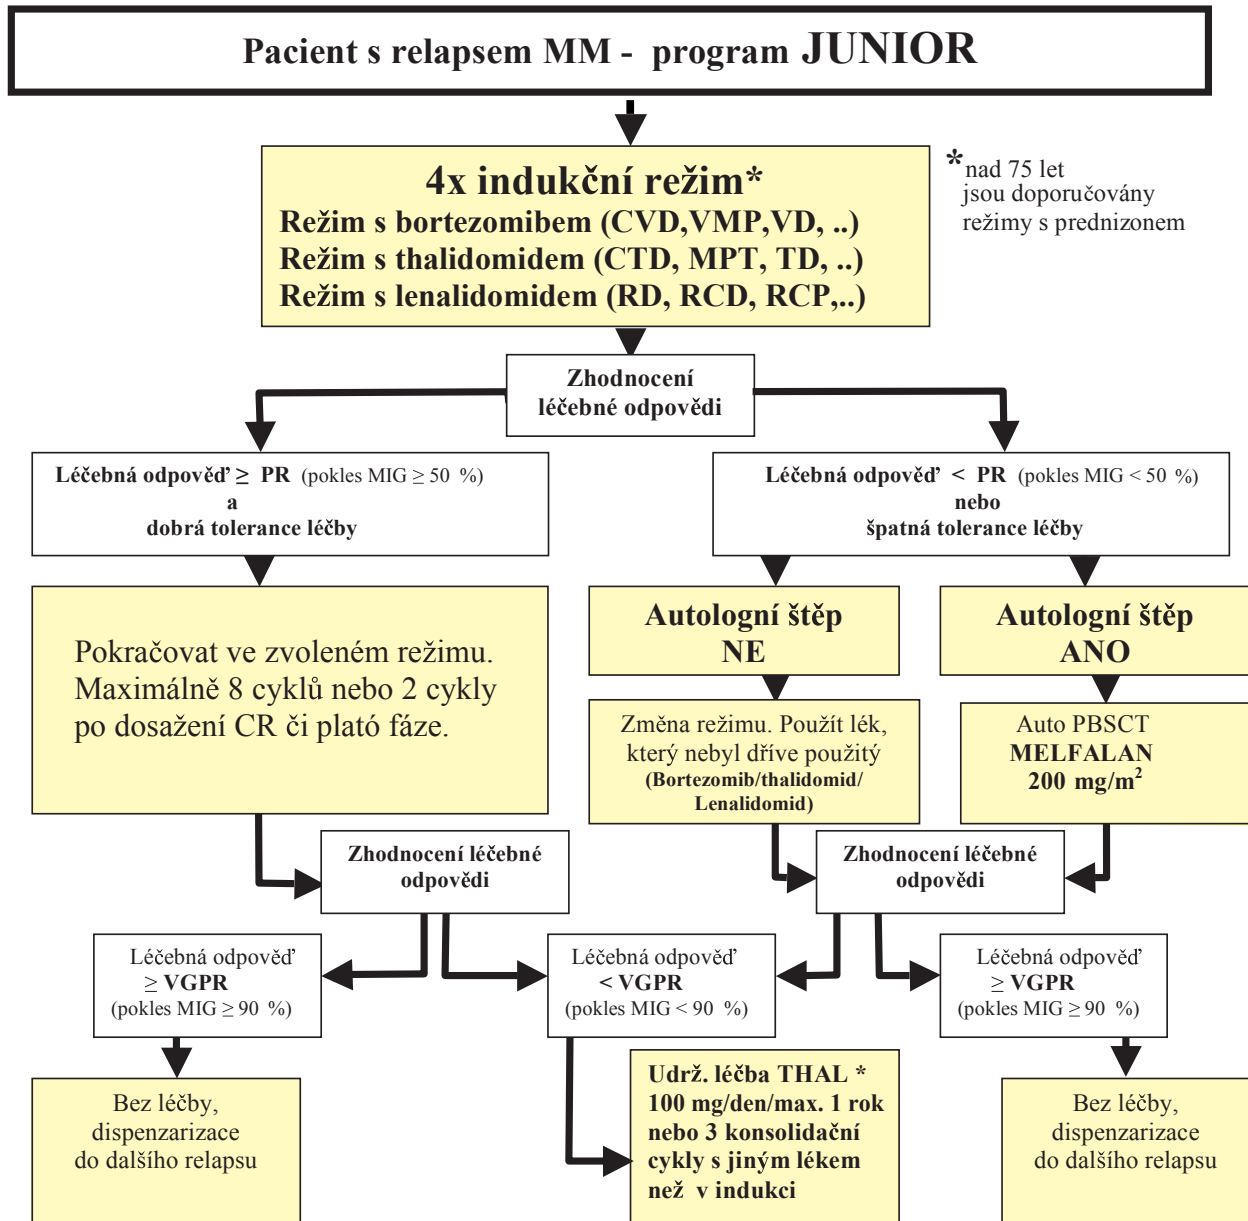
Pacient s relapsem MM - program JUNIOR

4x indukční režim*
Režim s bortezomibem (CVD,VMP,VD, ..)
Režim s thalidomidem (CTD, MPT, TD, ..)
Režim s lenalidomidem (RD, RCD, RCP,..)

*nad 75 let jsou doporučovány režimy s prednizonem

Zhodnocení léčebné odpovědi

Léčebná odpověď ≥ PR (pokles MIG ≥ 50 %)
a
dobrá tolerance léčby

Léčebná odpověď < PR (pokles MIG < 50 %)
nebo
špatná tolerance léčby

Pokračovat ve zvoleném režimu. Maximálně 8 cyklů nebo 2 cykly po dosažení CR či plató fáze.

Autologní štěp NE

Autologní štěp ANO

Změna režimu. Použít lék, který nebyl dříve použitý (Bortezomib/thalidomid/ Lenalidomid)

Auto PBSCT
MELFALAN
200 mg/m$^2$

Zhodnocení léčebné odpovědi

Zhodnocení léčebné odpovědi

Léčebná odpověď ≥ VGPR (pokles MIG ≥ 90 %)

Léčebná odpověď < VGPR (pokles MIG < 90 %)

Léčebná odpověď ≥ VGPR (pokles MIG ≥ 90 %)

Bez léčby, dispenzarizace do dalšího relapsu

Udrž. léčba THAL * 100 mg/den/max. 1 rok nebo 3 konsolidační cykly s jiným lékem než v indukci

Bez léčby, dispenzarizace do dalšího relapsu